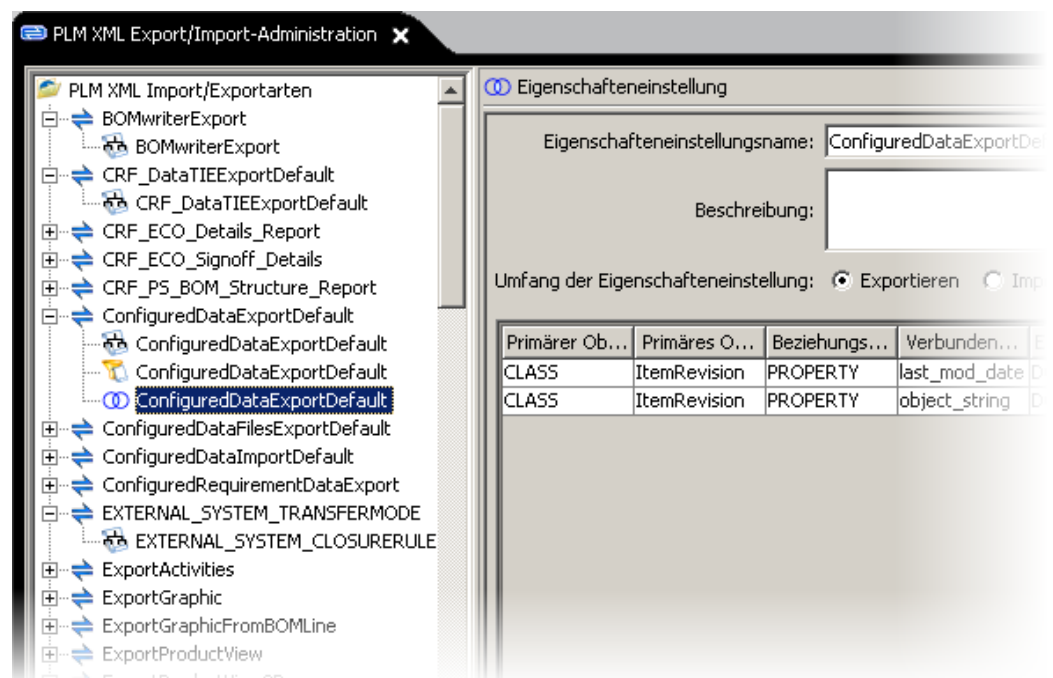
PLM XML Export/Import-Administration

PLM XML Import/Exportarten
BOMwriterExport
BOMwriterExport
CRF_DataTIEExportDefault
CRF_DataTIEExportDefault
CRF_ECO_Details_Report
CRF_ECO_Signoff_Details
CRF_PS_BOM_Structure_Report
ConfiguredDataExportDefault
ConfiguredDataExportDefault
ConfiguredDataExportDefault
ConfiguredDataExportDefault
ConfiguredDataFilesExportDefault
ConfiguredDataImportDefault
ConfiguredRequirementDataExport
EXTERNAL_SYSTEM_TRANSFERMODE
EXTERNAL_SYSTEM_CLOSURERULE
ExportActivities
ExportGraphic
ExportGraphicFromBOMLine
ExportProductView

Eigenschafteneinstellung

Eigenschafteneinstellungsname: ConfiguredDataExportDe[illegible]

Beschreibung:

Umfang der Eigenschafteneinstellung: Exportieren Imp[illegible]

| Primärer Ob... | Primäres O... | Beziehungs... | Verbunden... |
|---|---|---|---|
| CLASS | ItemRevision | PROPERTY | last_mod_date |
| CLASS | ItemRevision | PROPERTY | object_string |